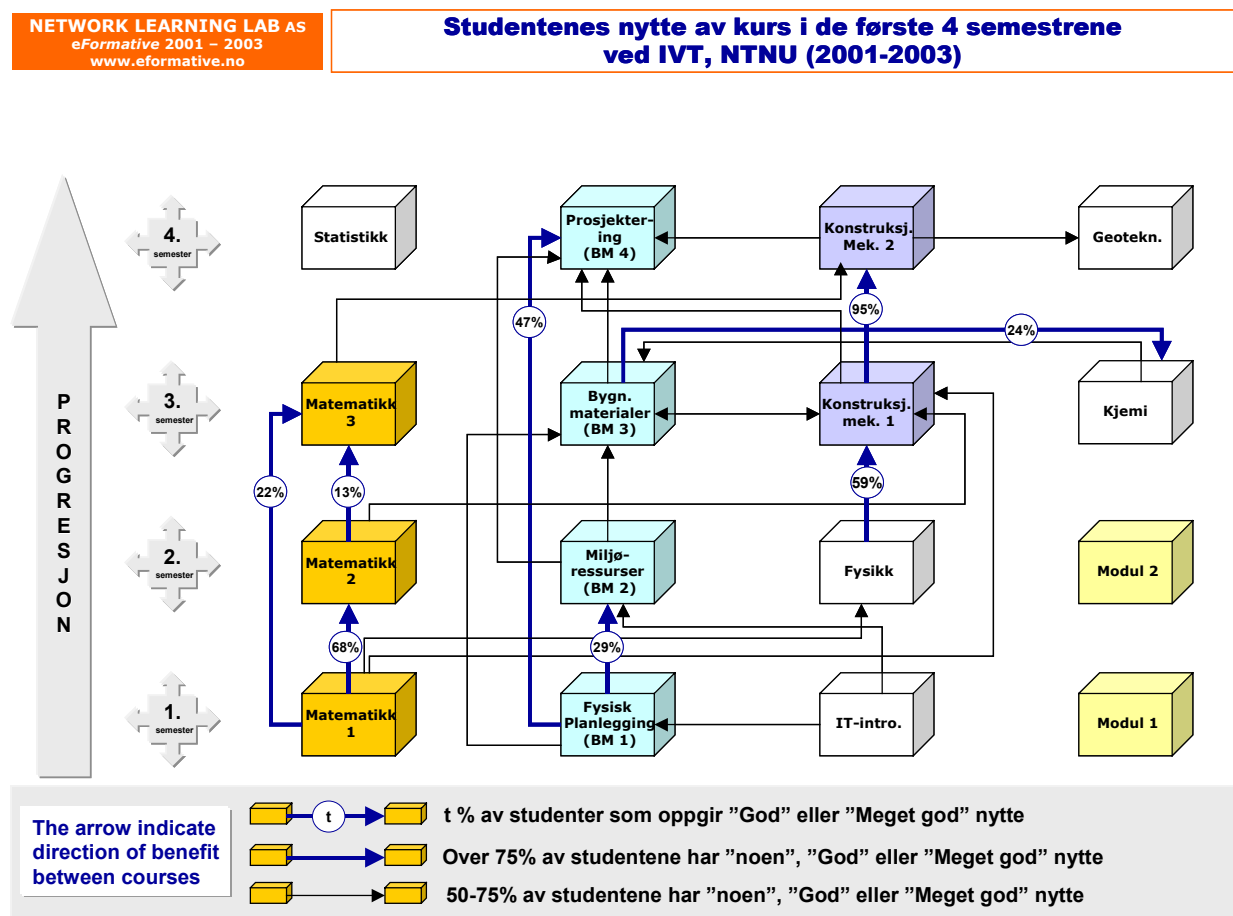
NETWORK LEARNING LAB AS
eFormative 2001 – 2003
www.eformative.no

Studentenes nytte av kurs i de første 4 semestrene ved IVT, NTNU (2001-2003)

P R O G R E S J O N

4. semester
3. semester
2. semester
1. semester

Statistikk

Prosjektering (BM 4)

Konstruksj. Mek. 2

Geotekn.

47%

95%

24%

Matematikk 3

Bygn. materialer (BM 3)

Konstruksj. mek. 1

Kjemi

22%

13%

59%

Matematikk 2

Miljøressurser (BM 2)

Fysikk

Modul 2

68%

29%

Matematikk 1

Fysisk Planlegging (BM 1)

IT-intro.

Modul 1

The arrow indicate direction of benefit between courses

t

t % av studenter som oppgir ”God” eller ”Meget god” nytte

Over 75% av studentene har ”noen”, ”God” eller ”Meget god” nytte

50-75% av studentene har ”noen”, ”God” eller ”Meget god” nytte